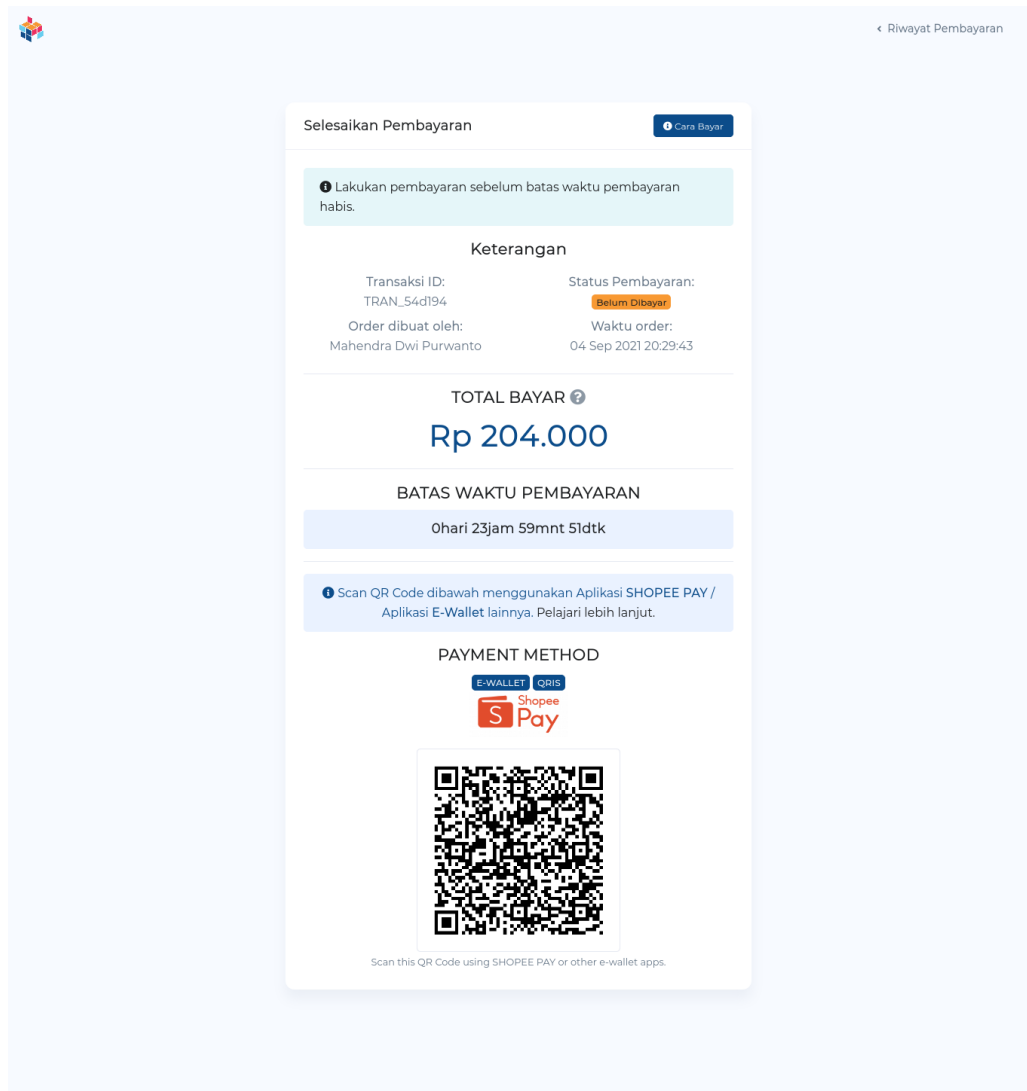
‹ Riwayat Pembayaran

Selesaikan Pembayaran

Cara Bayar

Lakukan pembayaran sebelum batas waktu pembayaran habis.

Keterangan

Transaksi ID:
TRAN_54d194

Status Pembayaran:
Belum Dibayar

Order dibuat oleh:
Mahendra Dwi Purwanto

Waktu order:
04 Sep 2021 20:29:43

TOTAL BAYAR

Rp 204.000

BATAS WAKTU PEMBAYARAN

0hari 23jam 59mnt 51dtk

Scan QR Code dibawah menggunakan Aplikasi SHOPEE PAY / Aplikasi E-Wallet lainnya. Pelajari lebih lanjut.

PAYMENT METHOD

E-WALLET QRIS

Shopee Pay

Scan this QR Code using SHOPEE PAY or other e-wallet apps.